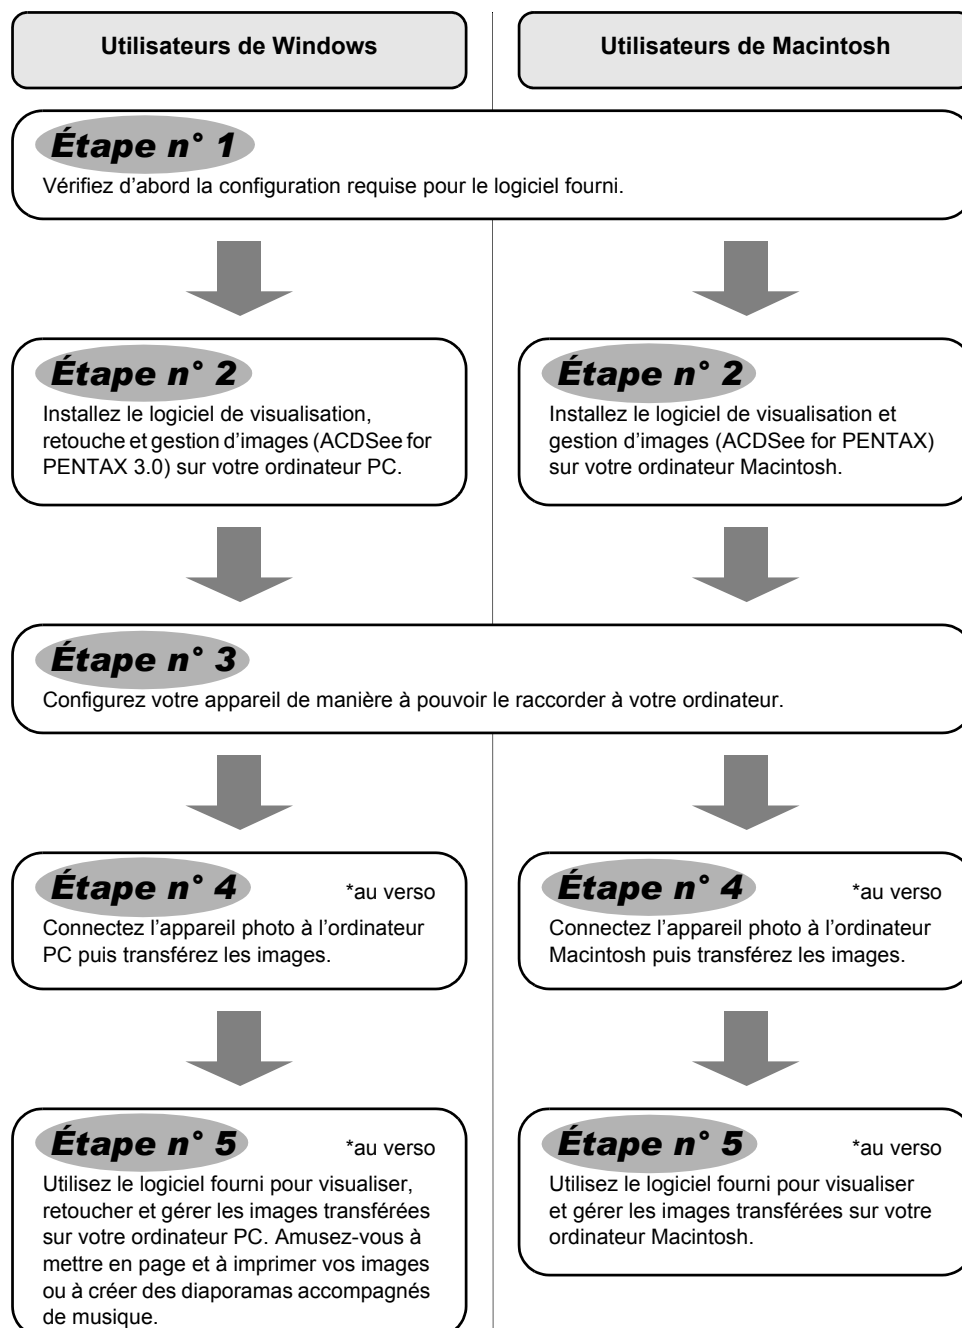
Utilisateurs de Windows

Utilisateurs de Macintosh

Étape n° 1
Vérifiez d'abord la configuration requise pour le logiciel fourni.

Étape n° 2
Installez le logiciel de visualisation, retouche et gestion d'images (ACDSee for PENTAX 3.0) sur votre ordinateur PC.

Étape n° 2
Installez le logiciel de visualisation et gestion d'images (ACDSee for PENTAX) sur votre ordinateur Macintosh.

Étape n° 3
Configurez votre appareil de manière à pouvoir le raccorder à votre ordinateur.

Étape n° 4 *au verso
Connectez l'appareil photo à l'ordinateur PC puis transférez les images.

Étape n° 4 *au verso
Connectez l'appareil photo à l'ordinateur Macintosh puis transférez les images.

Étape n° 5 *au verso
Utilisez le logiciel fourni pour visualiser, retoucher et gérer les images transférées sur votre ordinateur PC. Amusez-vous à mettre en page et à imprimer vos images ou à créer des diaporamas accompagnés de musique.

Étape n° 5 *au verso
Utilisez le logiciel fourni pour visualiser et gérer les images transférées sur votre ordinateur Macintosh.